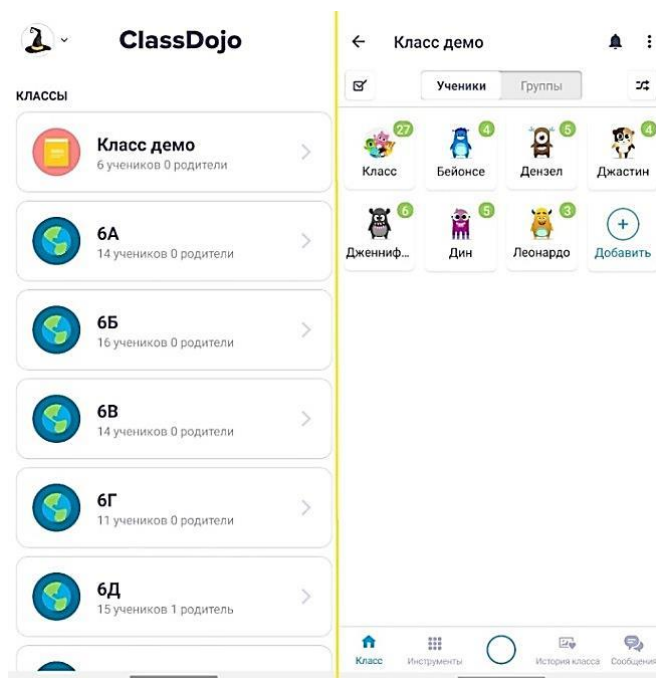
ClassDojo

КЛАССЫ

Класс демо
6 учеников 0 родители

6А
14 учеников 0 родители

6Б
16 учеников 0 родители

6В
14 учеников 0 родители

6Г
11 учеников 0 родители

6Д
15 учеников 1 родитель

Класс демо

Ученики | Группы

27 Класс
4 Бейонсе
5 Дензел
4 Джастин
6 Дженниф...
5 Дин
3 Леонардо
Добавить

Класс | Инструменты | История класса | Сообщения